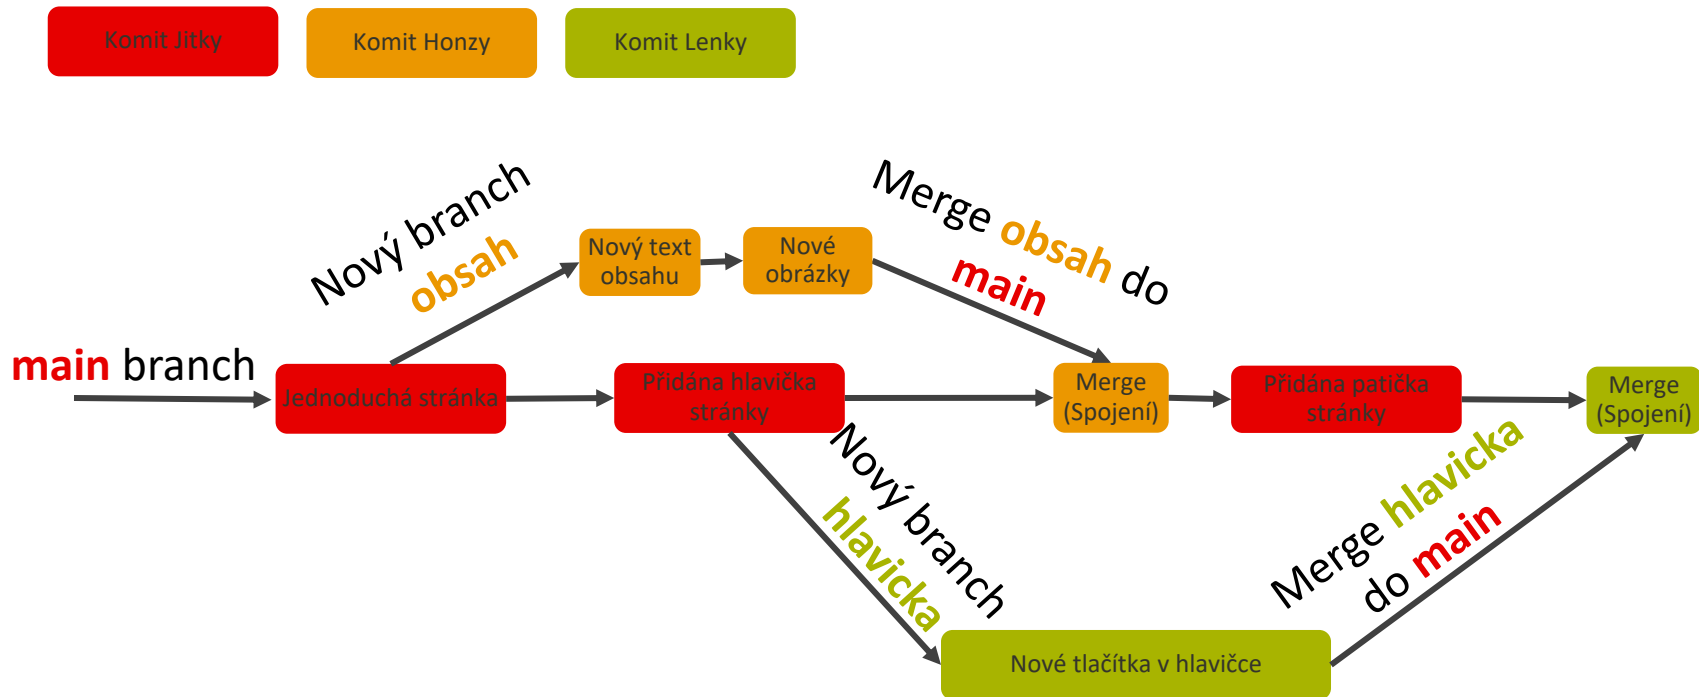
Komit Jitky

Komit Honzy

Komit Lenky

Nový branch obsah

Nový text obsahu

Nové obrázky

Merge obsah do main

main branch

Jednoduchá stránka

Přidána hlavička stránky

Merge (Spojení)

Přidána patička stránky

Merge (Spojení)

Nový branch hlavicka

Merge hlavicka do main

Nové tlačítka v hlavičce